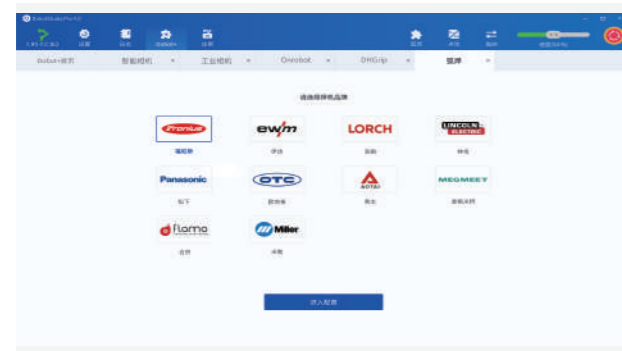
Dobot+首页
智能相机
工业相机
Onrobot
DHGrip
焊接
请选择焊机品牌
Fronius
福尼斯
ewm
伊达
LORCH
劳赫
LINCOLN ELECTRIC
林肯
Panasonic
松下
OTC
欧地希
AOTAI
奥太
MEGMEET
麦格米特
flama
会世
Miller
米勒
进入配置